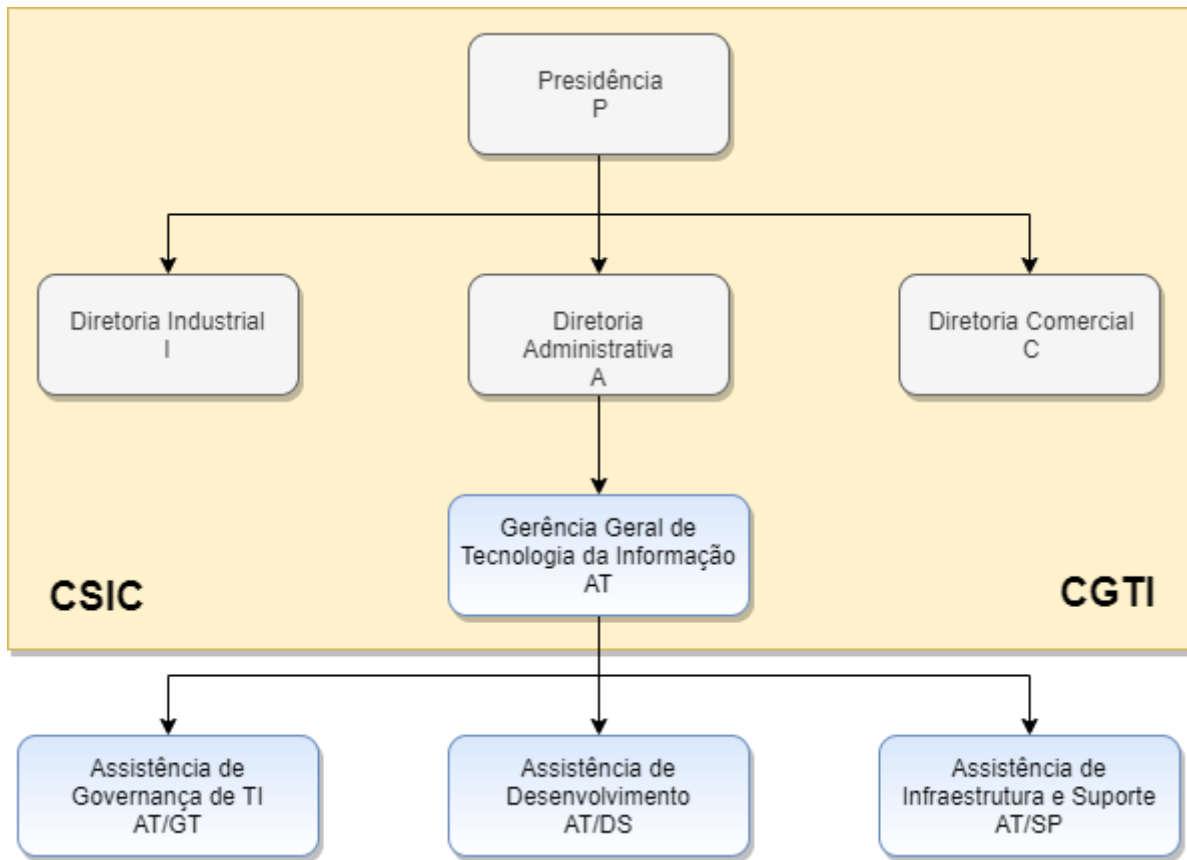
Presidência
P

Diretoria Industrial
I

Diretoria
Administrativa
A

Diretoria Comercial
C

Gerência Geral de
Tecnologia da Informação
AT

CSIC

CGTI

Assistência de
Governança de TI
AT/GT

Assistência de
Desenvolvimento
AT/DS

Assistência de
Infraestrutura e Suporte
AT/SP